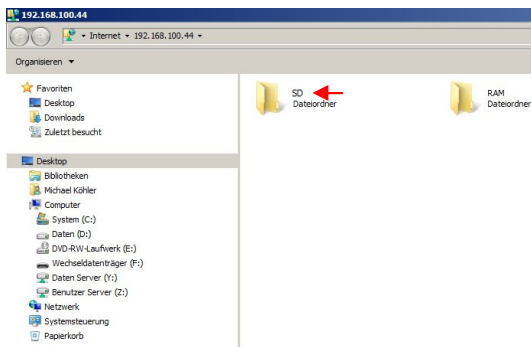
192.168.100.44

Internet ▸ 192.168.100.44 ▸

Organisieren ▾

Favoriten
Desktop
Downloads
Zuletzt besucht

Desktop
Bibliotheken
Michael Köhler
Computer
System (C:)
Daten (D:)
DVD-RW-Laufwerk (E:)
Wechseldatenträger (F:)
Daten Server (Y:)
Benutzer Server (Z:)
Netzwerk
Systemsteuerung
Papierkorb

SD
Dateiordner

RAM
Dateiordner